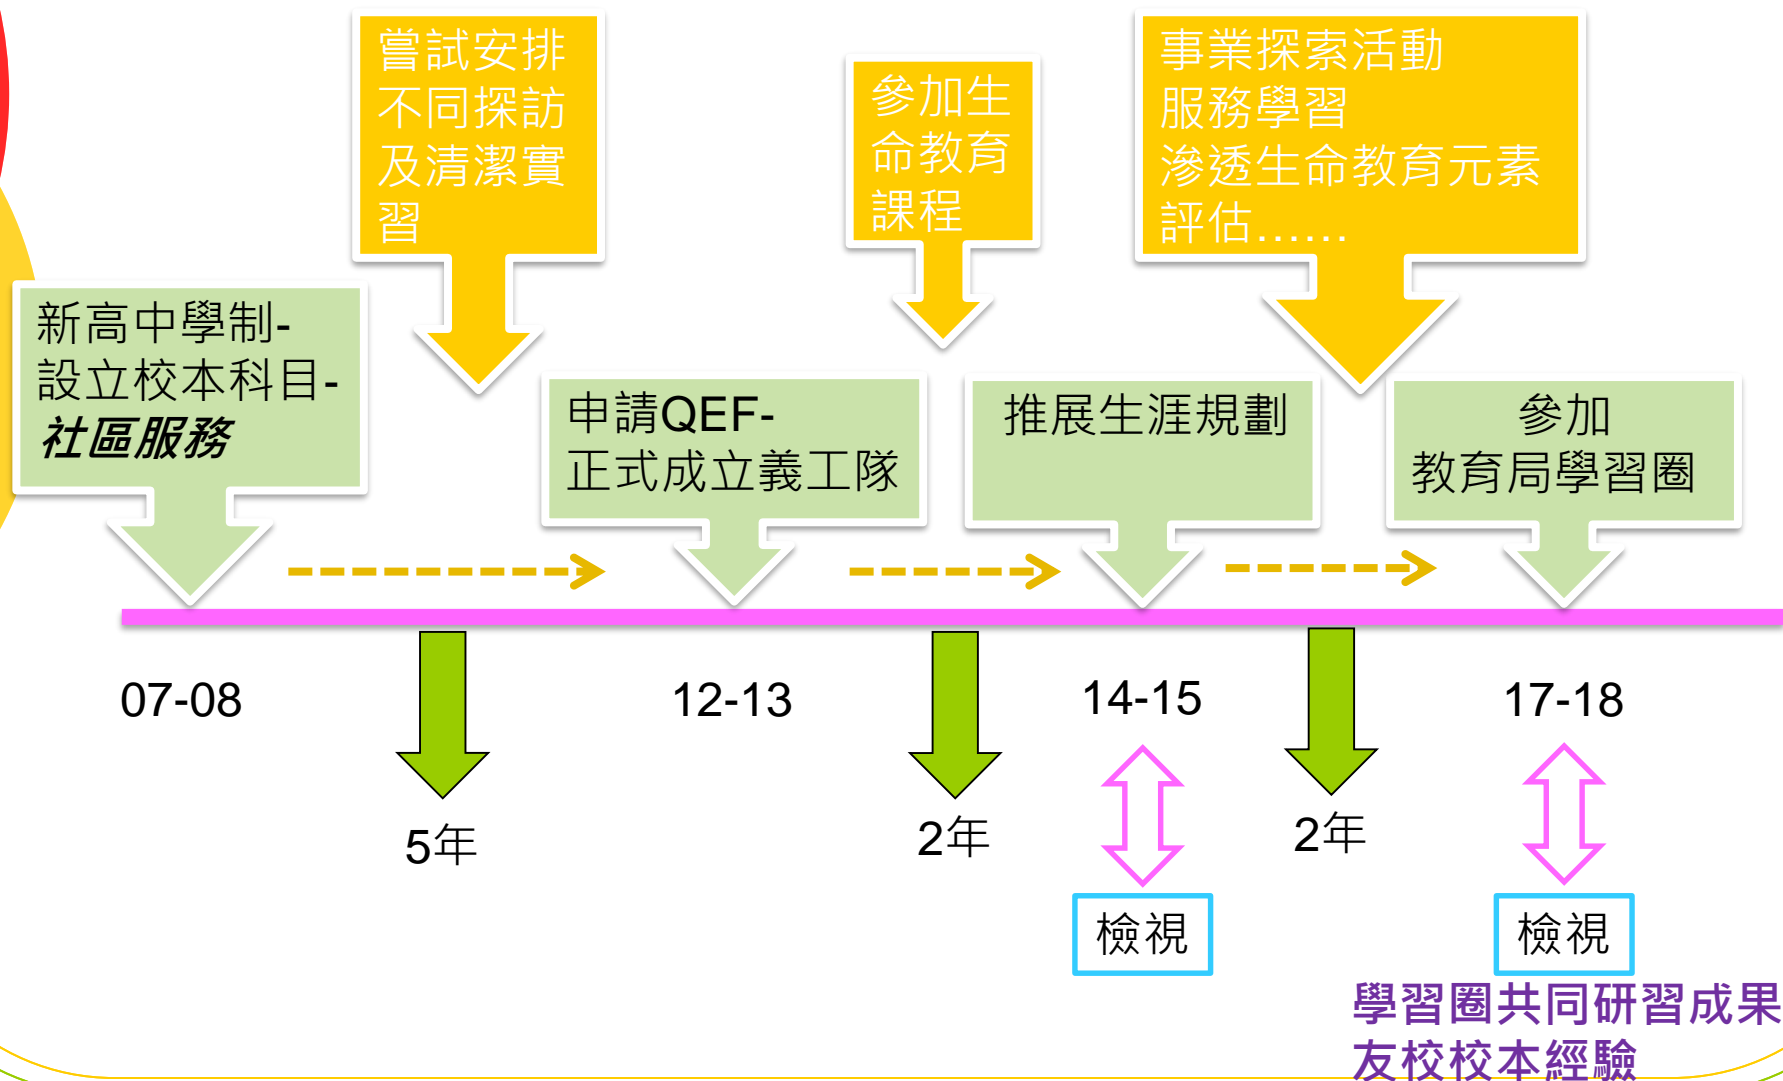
嘗試安排不同探訪及清潔實習

參加生命教育課程

事業探索活動
服務學習
滲透生命教育元素
評估……

新高中學制-
設立校本科目-
社區服務

申請QEF-
正式成立義工隊

推展生涯規劃

參加
教育局學習圈

07-08

12-13

14-15

17-18

5年

2年

2年

檢視

檢視

學習圈共同研習成果
友校校本經驗